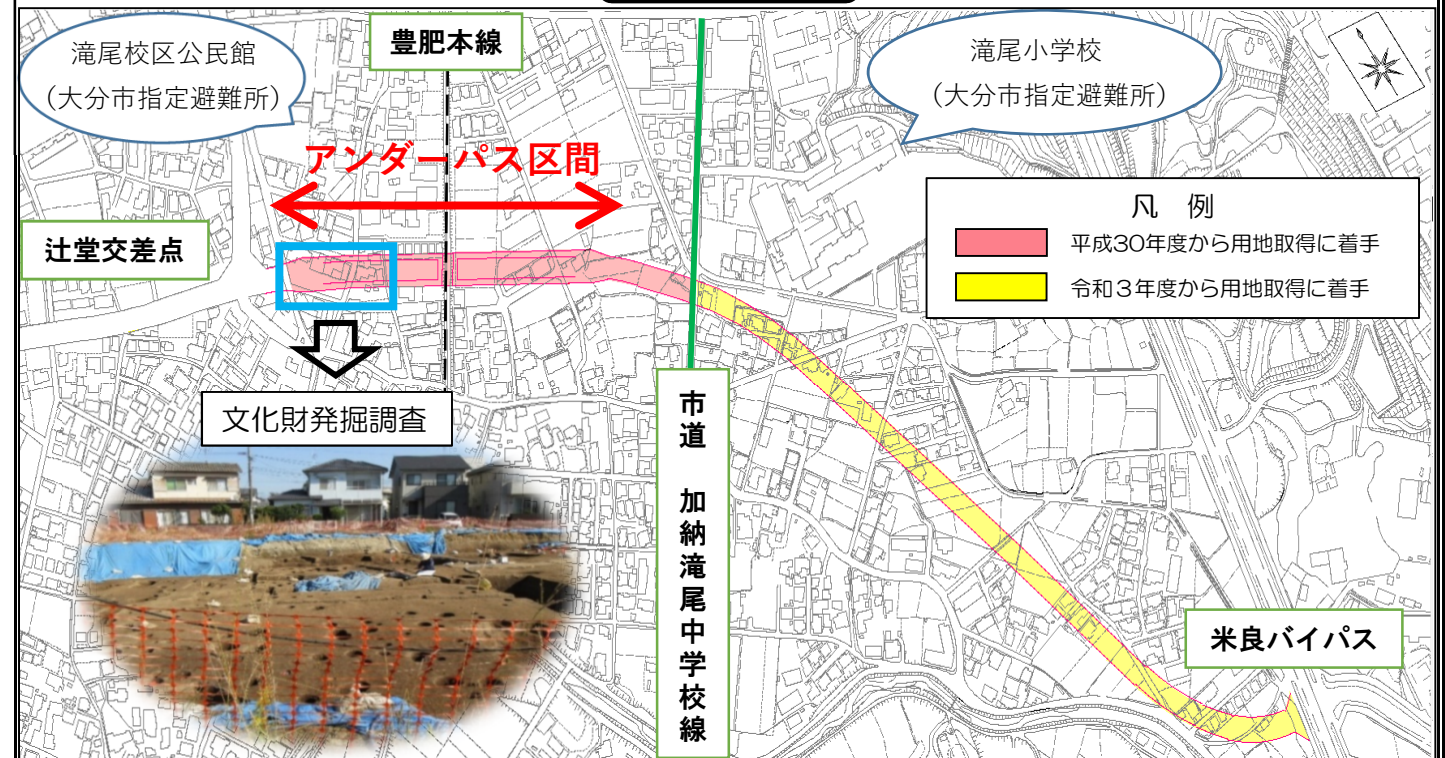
滝尾校区公民館
（大分市指定避難所）

豊肥本線

滝尾小学校
（大分市指定避難所）

アンダーパス区間

凡　例

| | |
|---|---|
| | 平成30年度から用地取得に着手 |
| | 令和３年度から用地取得に着手 |

辻堂交差点

文化財発掘調査

市道　加納滝尾中学校線

米良バイパス